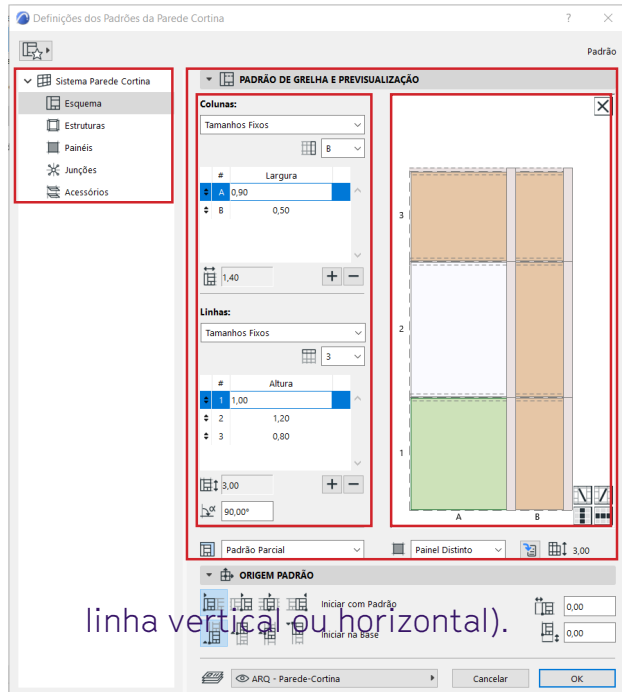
Definições dos Padrões da Parede Cortina

Padrão

Sistema Parede Cortina
Esquema
Estruturas
Painéis
Junções
Acessórios

PADRÃO DE GRELHA E PREVISUALIZAÇÃO

Colunas:
Tamanhos Fixos
B

| | # | Largura |
|---|---|---|
| | A | 0,90 |
| | B | 0,50 |

1,40

Linhas:
Tamanhos Fixos
3

| | # | Altura |
|---|---|---|
| | 1 | 1,00 |
| | 2 | 1,20 |
| | 3 | 0,80 |

3,00
90,00°

3
2
1
A
B

Padrão Parcial
Painel Distinto
3,00

ORIGEM PADRÃO

Iniciar com Padrão
Iniciar na Base
0,00
0,00

linha vertical ou horizontal).

ARQ - Parede-Cortina
Cancelar
OK